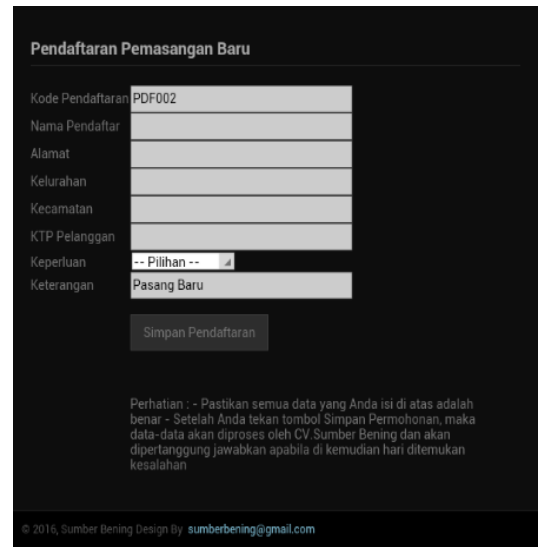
Pendaftaran Pemasangan Baru

Kode Pendaftaran PDF002

Nama Pendaftar

Alamat

Kelurahan

Kecamatan

KTP Pelanggan

Keperluan -- Pilihan --

Keterangan Pasang Baru

Simpan Pendaftaran

Perhatian : - Pastikan semua data yang Anda isi di atas adalah benar - Setelah Anda tekan tombol Simpan Permohonan, maka data-data akan diproses oleh CV.Sumber Bening dan akan dipertanggung jawabkan apabila di kemudian hari ditemukan kesalahan

© 2016, Sumber Bening Design By sumberbening@gmail.com